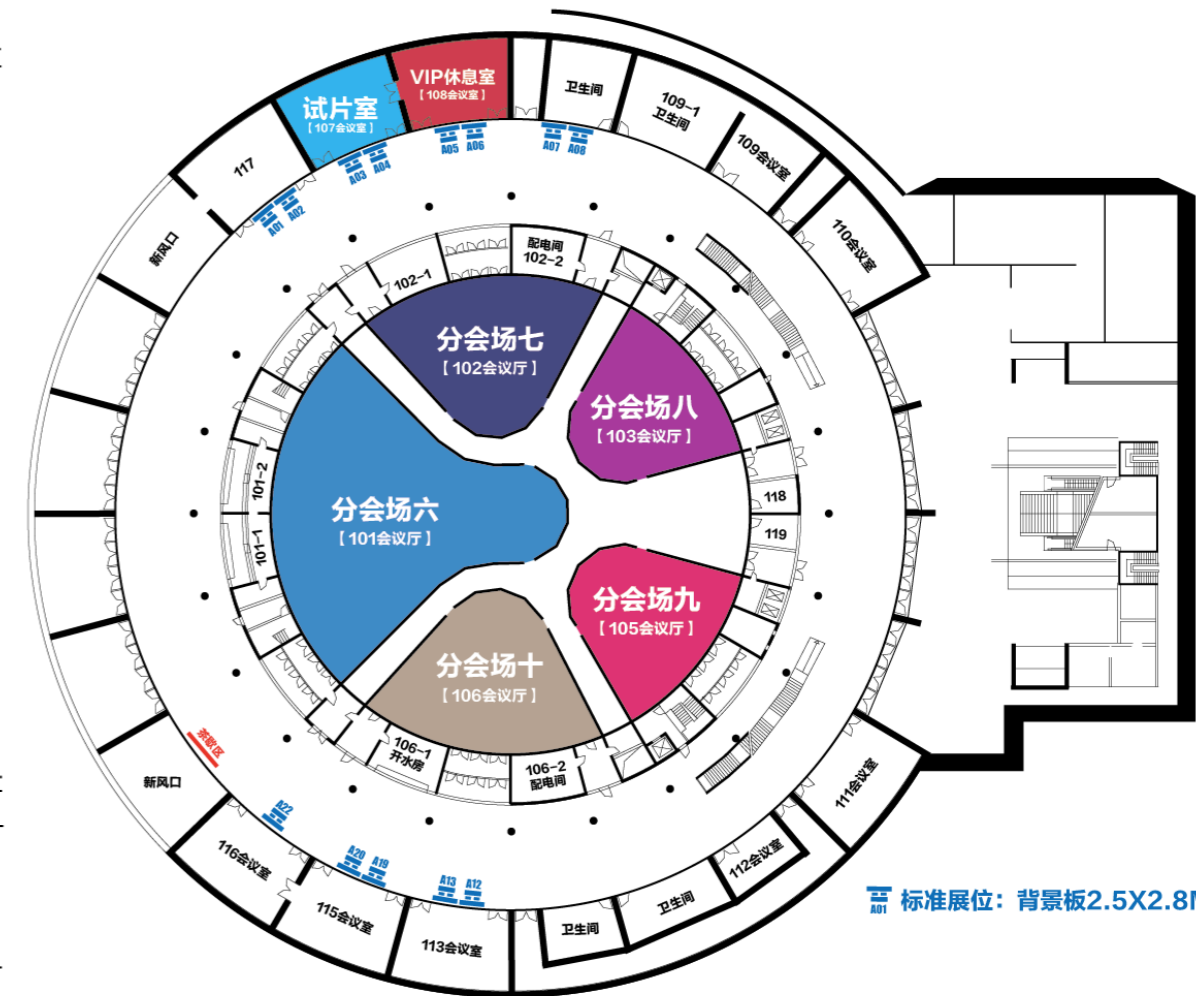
试片室
【107会议室】

VIP休息室
【108会议室】

卫生间

109-1
卫生间

109会议室

110会议室

117

新风口

A01 A02

A03 A04

A05 A06

A07 A08

配电间
102-2

102-1

分会场七
【102会议厅】

分会场八
【103会议厅】

分会场六
【101会议厅】

101-2

101-1

118

119

分会场九
【105会议厅】

分会场十
【106会议厅】

106-1
开水房

106-2
配电间

茶歇区

新风口

A22

116会议室

A20 A19

A13 A12

115会议室

113会议室

卫生间

卫生间

112会议室

111会议室

A01 标准展位：背景板2.5X2.8M